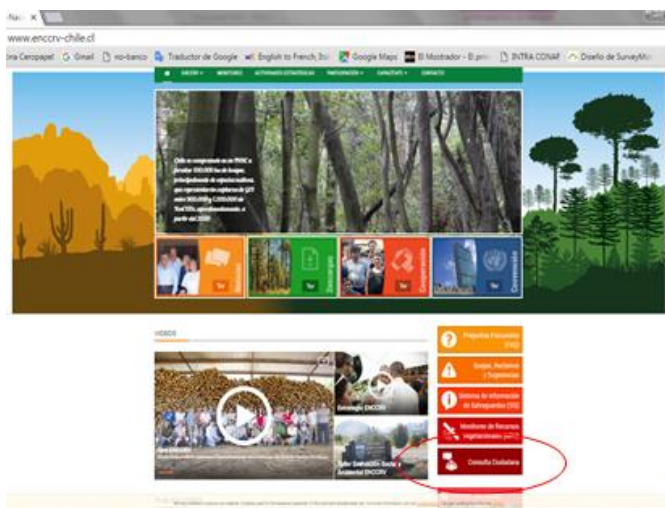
Na ×

www.enccrv-chile.cl

ra Ceropapel G Gmail vo-banco Traductor de Google English to French Goo Google Maps El Mostrador - El prim INTRA CONAF Diseño de SurveyMo

ENCCRV MONITOREO ACTIVIDADES ESTRATÉGICAS PARTICIPACIÓN CAPACÍTATE CONTACTO

Chile se compromete en su INDC a forestar 100.000 ha de bosque, principalmente de especies nativas, que representarán capturas de GEI entre 900.000 y 1.200.000 de TonCO₂ eq anualmente a partir del 2030

Ver Descargas Ver Ver

VIDEOS

Preguntas Frecuentes (FAQ)

Quejas, Reclamos y Sugerencias

Sistema de Información de Salvaguardas (SIS)

Monitoreo de Recursos Vegetacionales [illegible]

Consulta Ciudadana

Estrategia ENCCRV

Taller Evaluación Social y Ambiental ENCCRV